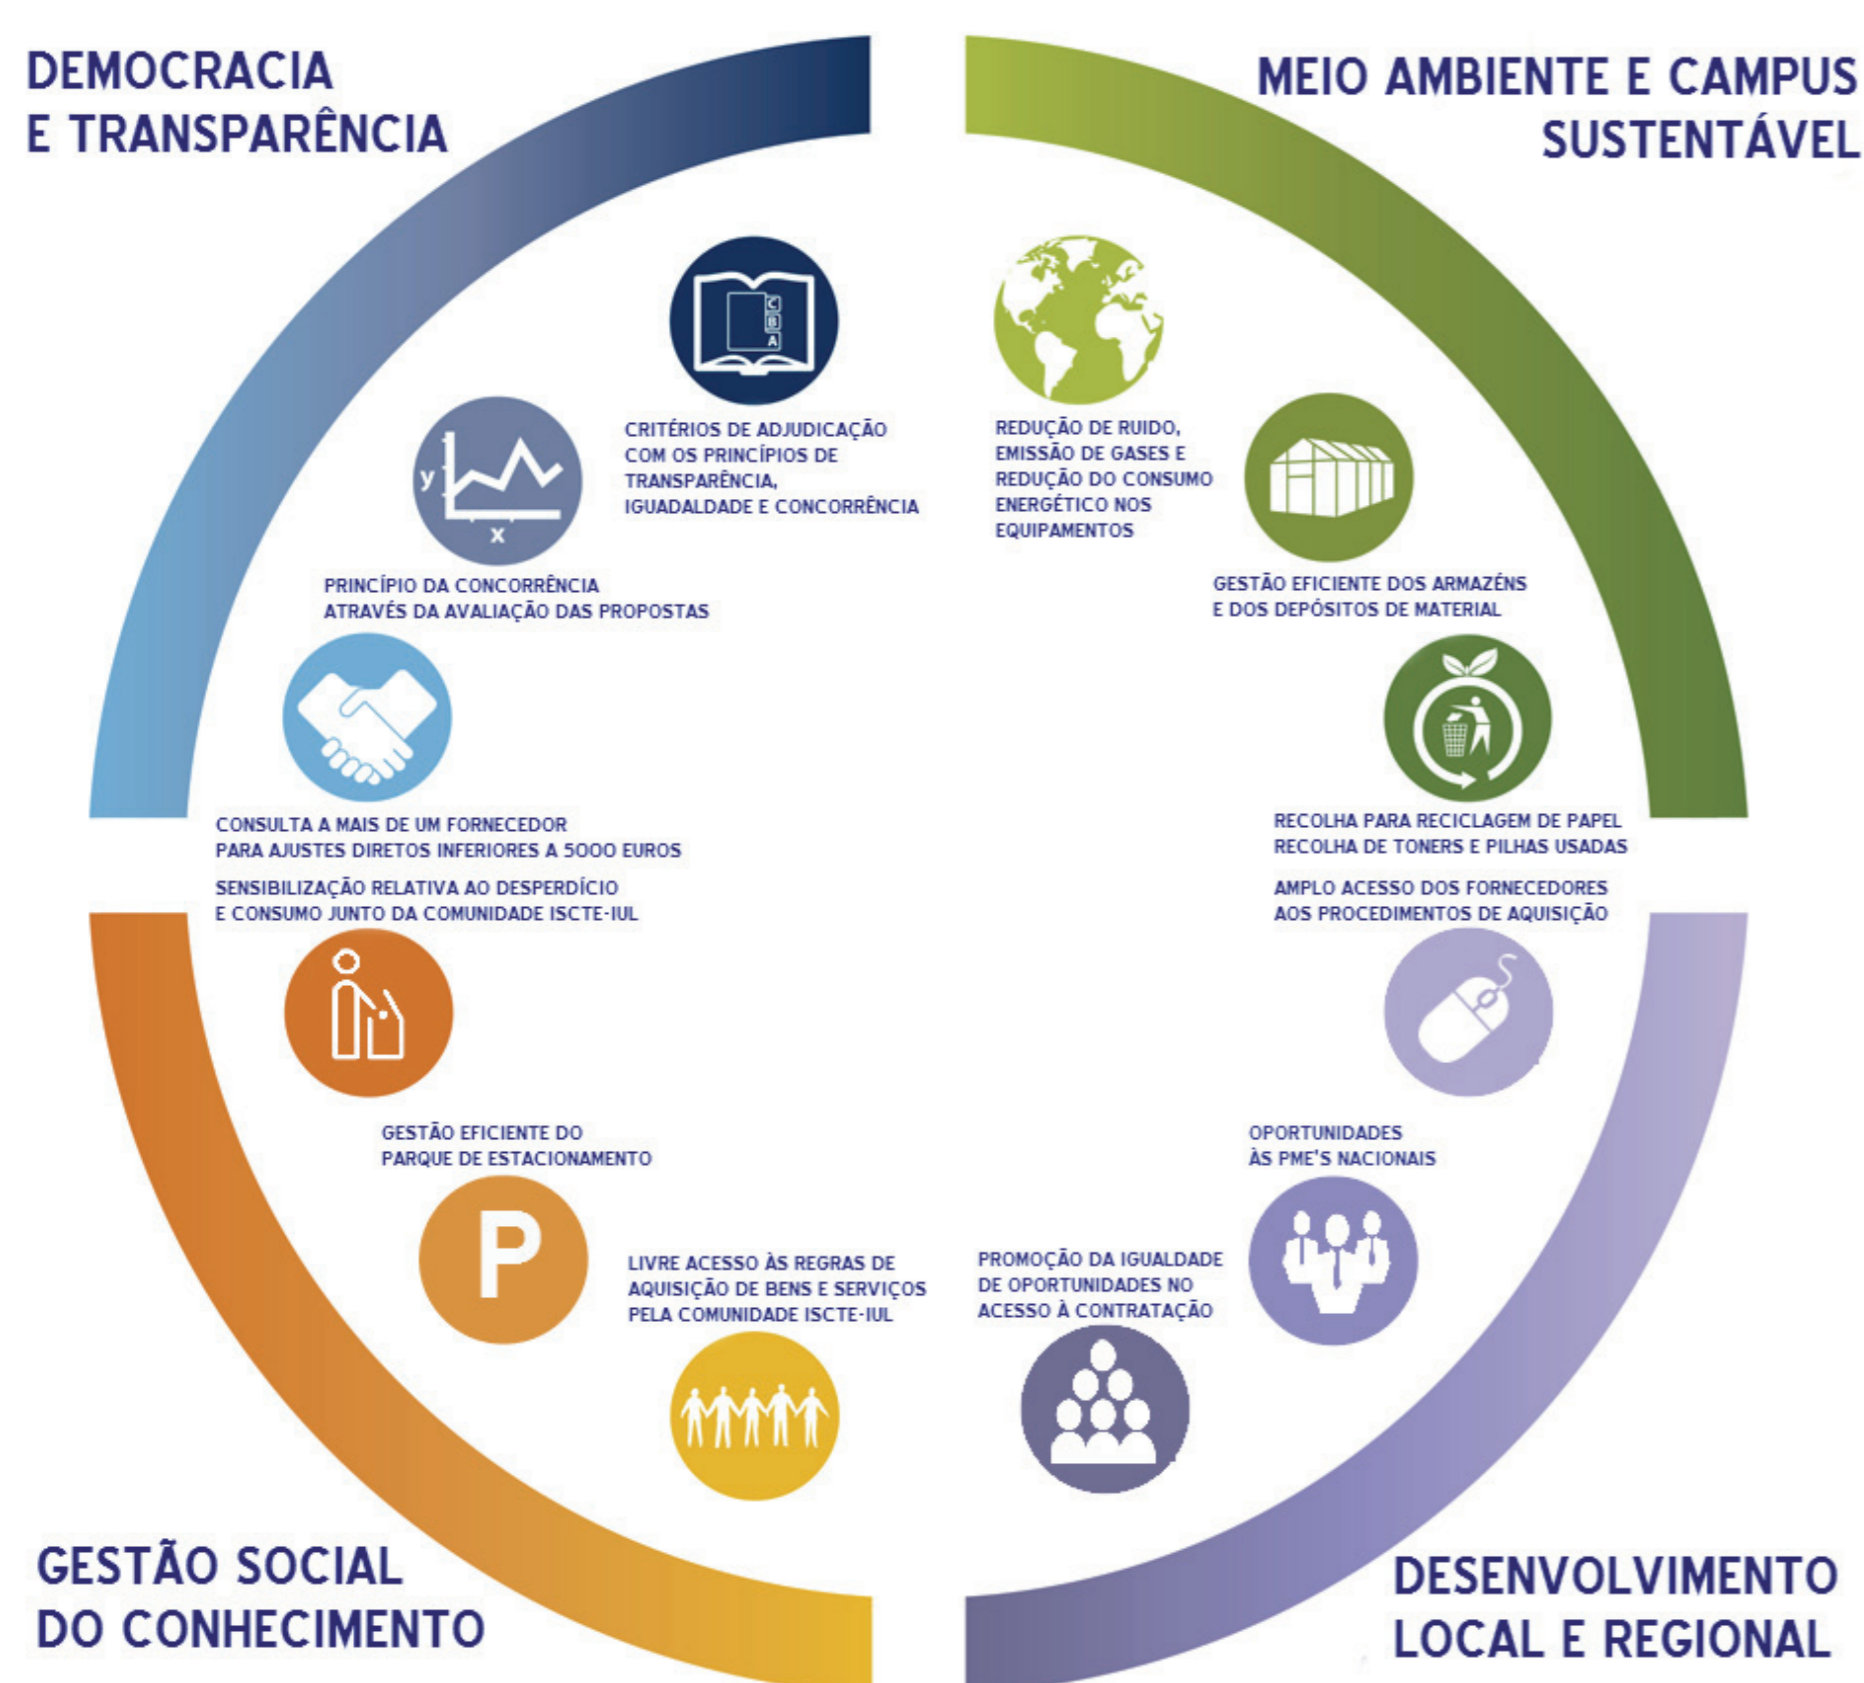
DEMOCRACIA E TRANSPARÊNCIA

MEIO AMBIENTE E CAMPUS SUSTENTÁVEL

C
B
A

CRITÉRIOS DE ADJUDICAÇÃO COM OS PRINCÍPIOS DE TRANSPARÊNCIA, IGUADALDADE E CONCORRÊNCIA

y
x

PRINCÍPIO DA CONCORRÊNCIA ATRAVÉS DA AVALIAÇÃO DAS PROPOSTAS

CONSULTA A MAIS DE UM FORNECEDOR PARA AJUSTES DIRETOS INFERIORES A 5000 EUROS

REDUÇÃO DE RUIDO, EMISSÃO DE GASES E REDUÇÃO DO CONSUMO ENERGÉTICO NOS EQUIPAMENTOS

GESTÃO EFICIENTE DOS ARMAZÉNS E DOS DEPÓSITOS DE MATERIAL

RECOLHA PARA RECICLAGEM DE PAPEL RECOLHA DE TONERS E PILHAS USADAS

SENSIBILIZAÇÃO RELATIVA AO DESPERDÍCIO E CONSUMO JUNTO DA COMUNIDADE ISCTE-IUL

GESTÃO EFICIENTE DO PARQUE DE ESTACIONAMENTO

P

LIVRE ACESSO ÀS REGRAS DE AQUISIÇÃO DE BENS E SERVIÇOS PELA COMUNIDADE ISCTE-IUL

AMPLO ACESSO DOS FORNECEDORES AOS PROCEDIMENTOS DE AQUISIÇÃO

OPORTUNIDADES ÀS PME'S NACIONAIS

PROMOÇÃO DA IGUALDADE DE OPORTUNIDADES NO ACESSO À CONTRATAÇÃO

GESTÃO SOCIAL DO CONHECIMENTO

DESENVOLVIMENTO LOCAL E REGIONAL